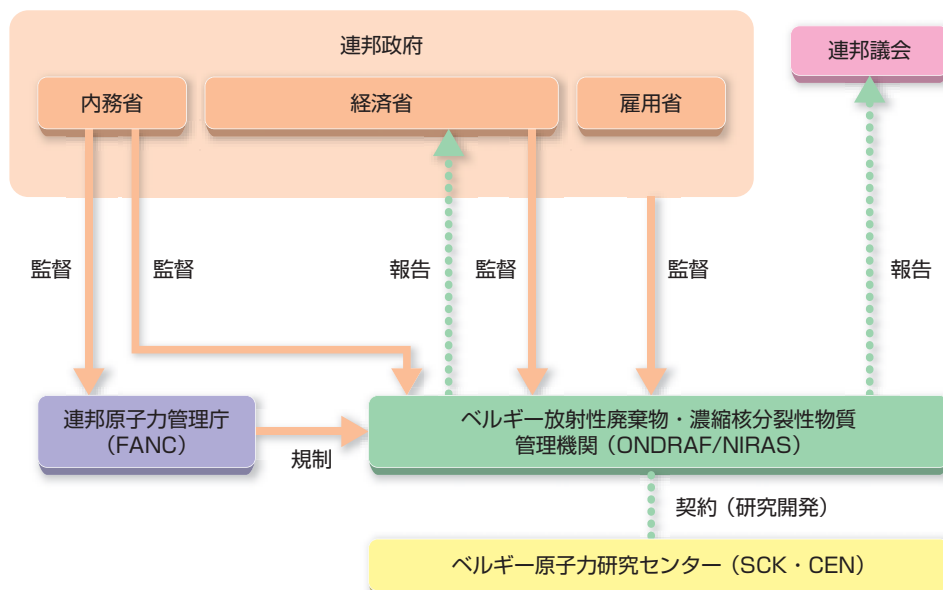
連邦政府

内務省

経済省

雇用省

連邦議会

監督

監督

報告

監督

監督

報告

連邦原子力管理庁（FANC）

規制

ベルギー放射性廃棄物・濃縮核分裂性物質管理機関（ONDRAF/NIRAS）

契約（研究開発）

ベルギー原子力研究センター（SCK・CEN）